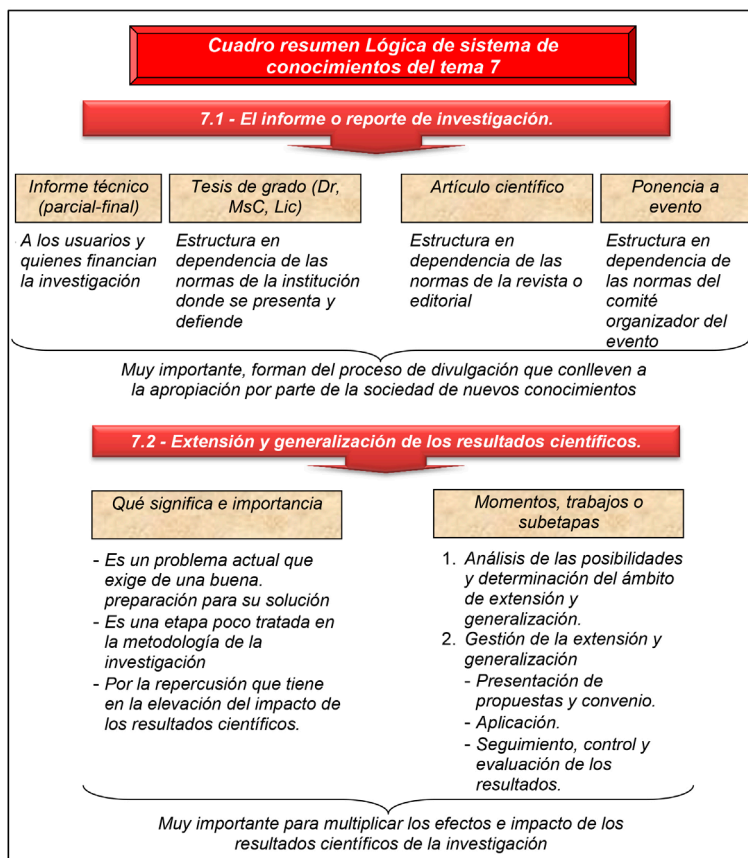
Cuadro resumen Lógica de sistema de conocimientos del tema 7

7.1 - El informe o reporte de investigación.

Informe técnico (parcial-final)

Tesis de grado (Dr, MsC, Lic)

Artículo científico

Ponencia a evento

A los usuarios y quienes financian la investigación

Estructura en dependencia de las normas de la institución donde se presenta y defiende

Estructura en dependencia de las normas de la revista o editorial

Estructura en dependencia de las normas del comité organizador del evento

Muy importante, forman del proceso de divulgación que conlleven a la apropiación por parte de la sociedad de nuevos conocimientos

7.2 - Extensión y generalización de los resultados científicos.

Qué significa e importancia

- Es un problema actual que exige de una buena. preparación para su solución
- Es una etapa poco tratada en la metodología de la investigación
- Por la repercusión que tiene en la elevación del impacto de los resultados científicos.

Momentos, trabajos o subetapas

1. Análisis de las posibilidades y determinación del ámbito de extensión y generalización.
2. Gestión de la extensión y generalización
- Presentación de propuestas y convenio.
- Aplicación.
- Seguimiento, control y evaluación de los resultados.

Muy importante para multiplicar los efectos e impacto de los resultados científicos de la investigación